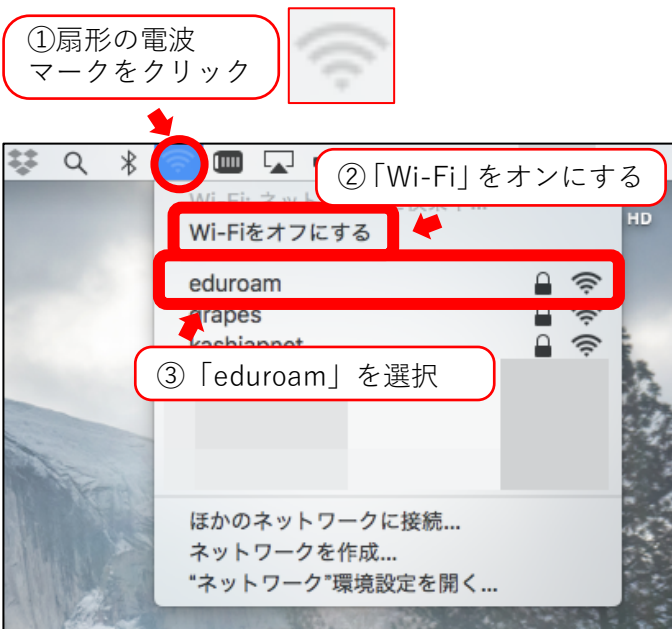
①扇形の電波
マークをクリック

②「Wi-Fi」をオンにする

Wi-Fiをオフにする

HD

eduroam

grapes

kashiapnet

③「eduroam」を選択

ほかのネットワークに接続...
ネットワークを作成...
"ネットワーク"環境設定を開く...